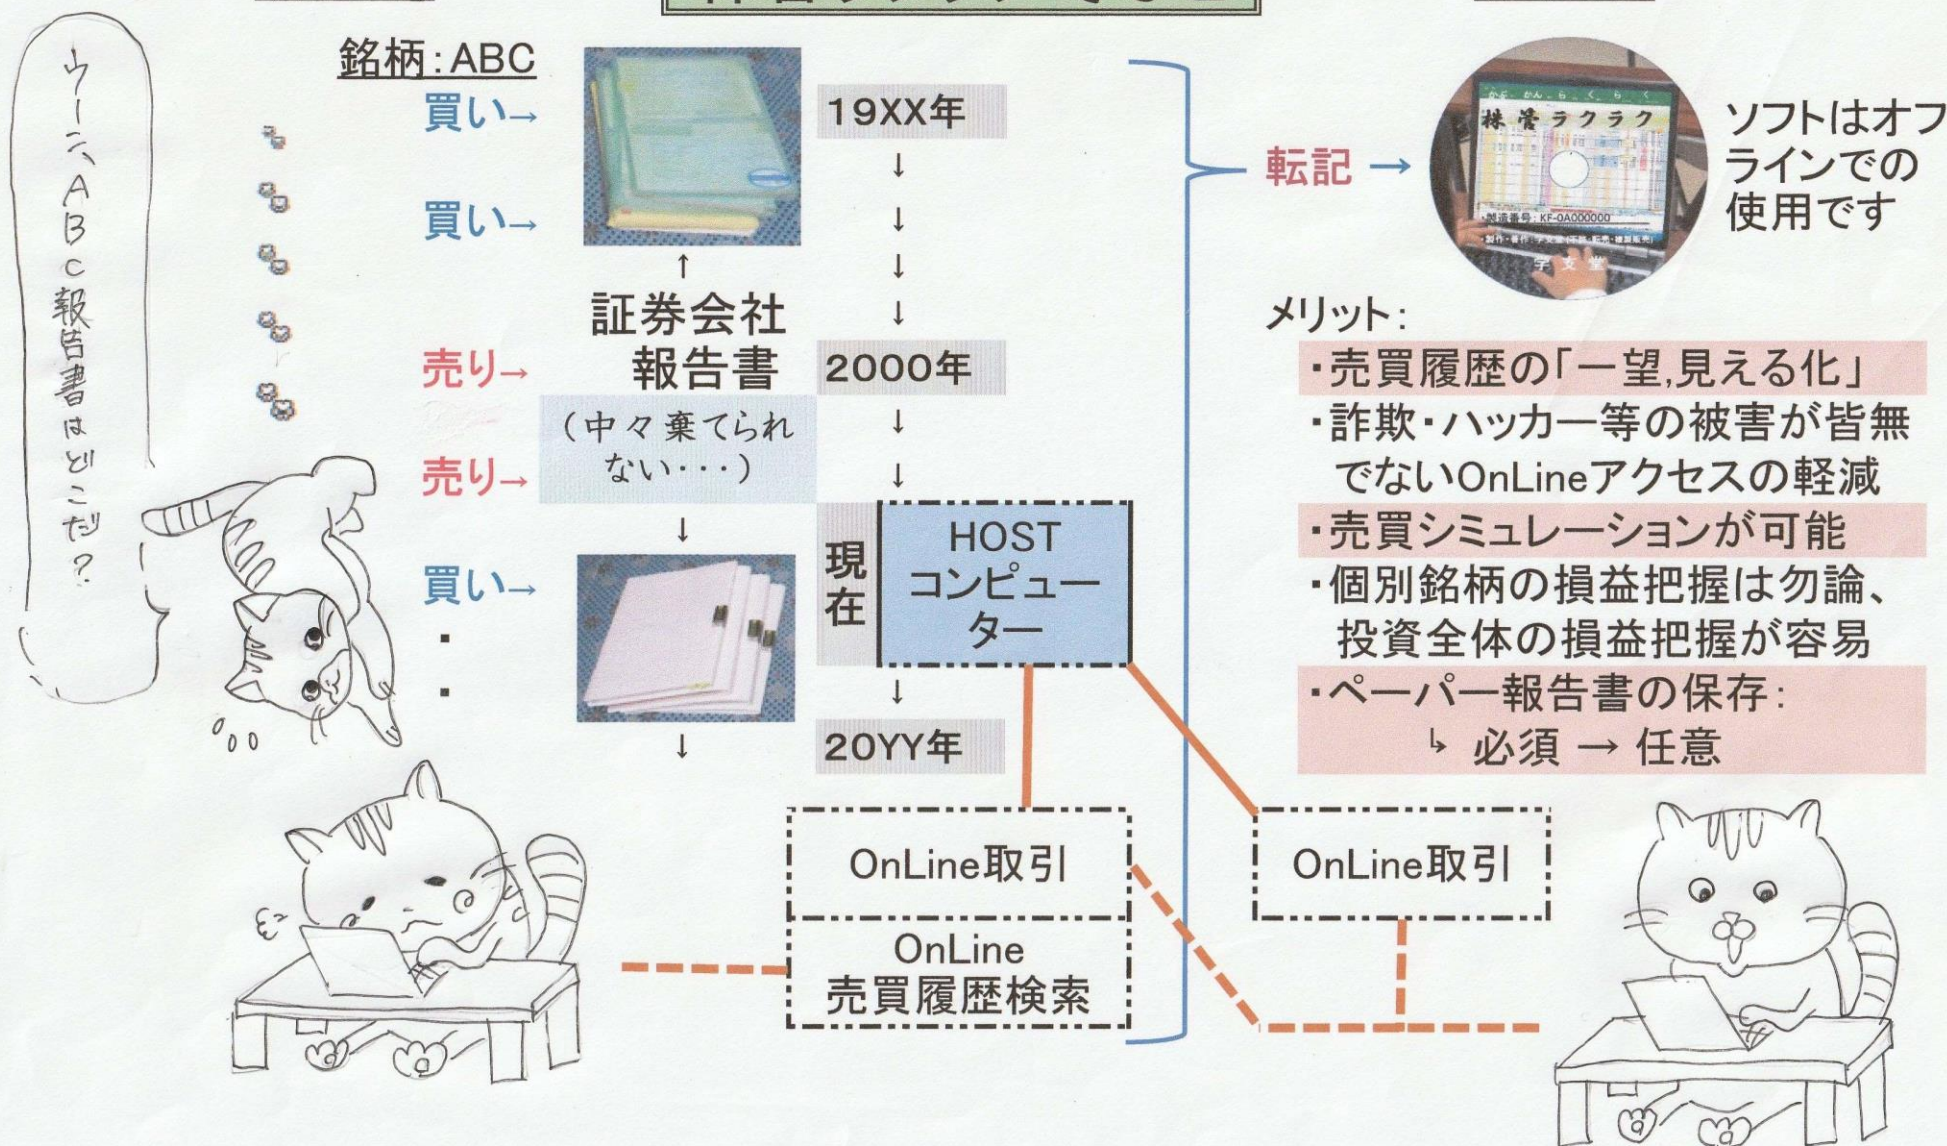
ウーン、ABC報告書はどこだ?

銘柄:ABC

買い→

買い→

売り→

売り→

買い→

・

・

証券会社
報告書

(中々棄てられない・・・)

19XX年

2000年

現在

HOST
コンピューター

20YY年

OnLine取引

OnLine
売買履歴検索

OnLine取引

転記 →

株費ラクラク

製造番号: KF-0A000000

ソフトはオフラインでの使用です

メリット:

・売買履歴の「一望,見える化」

・詐欺・ハッカー等の被害が皆無でないOnLineアクセスの軽減

・売買シミュレーションが可能

・個別銘柄の損益把握は勿論、投資全体の損益把握が容易

・ペーパー報告書の保存:
↳ 必須 → 任意